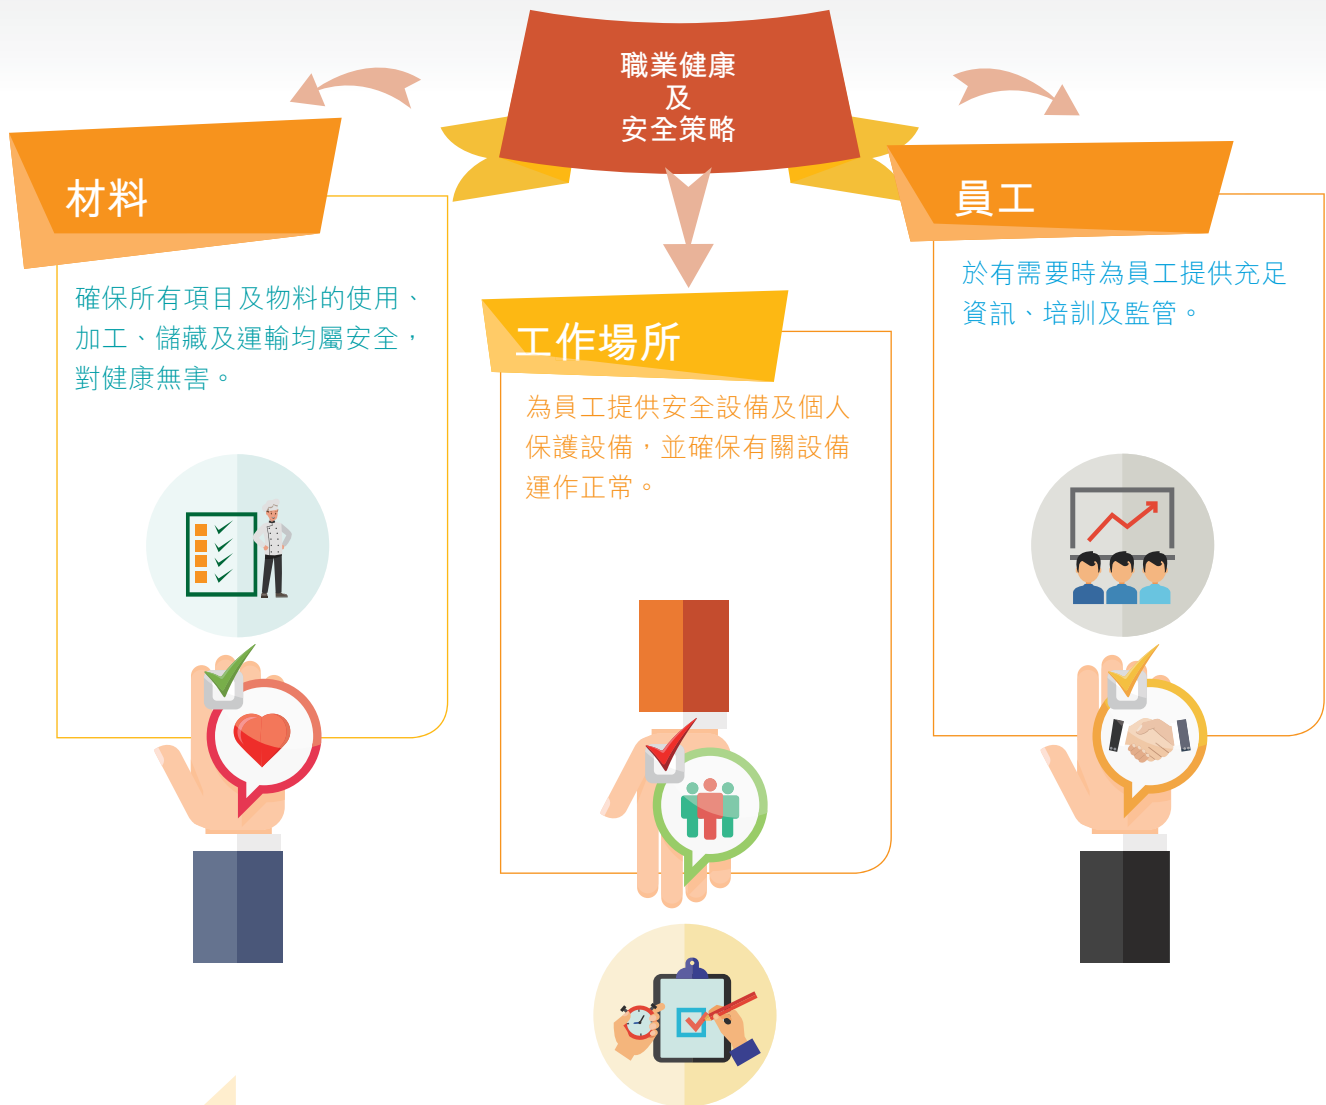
職業健康
及
安全策略

材料

確保所有項目及物料的使用、加工、儲藏及運輸均屬安全，對健康無害。

工作場所

為員工提供安全設備及個人保護設備，並確保有關設備運作正常。

員工

於有需要時為員工提供充足資訊、培訓及監管。